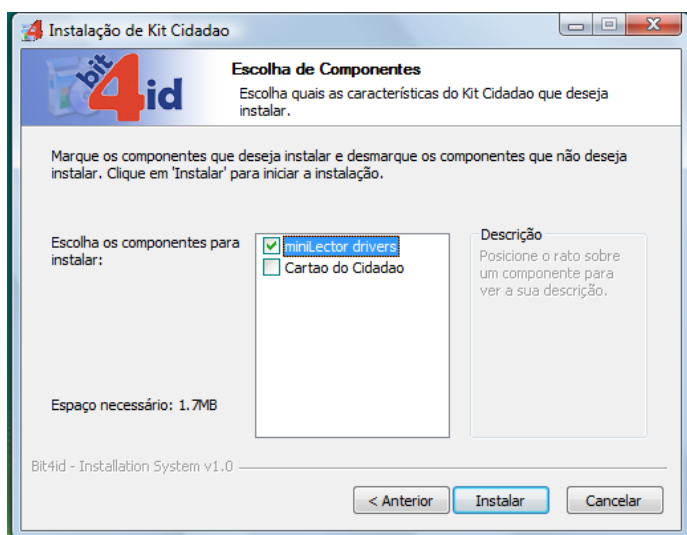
Instalação de Kit Cidadao

bit4id

Escolha de Componentes
Escolha quais as características do Kit Cidadao que deseja instalar.

Marque os componentes que deseja instalar e desmarque os componentes que não deseja instalar. Clique em 'Instalar' para iniciar a instalação.

Escolha os componentes para instalar:

miniLector drivers
Cartao do Cidadao

Descrição
Posicione o rato sobre um componente para ver a sua descrição.

Espaço necessário: 1.7MB

Bit4id - Installation System v1.0

< Anterior
Instalar
Cancelar